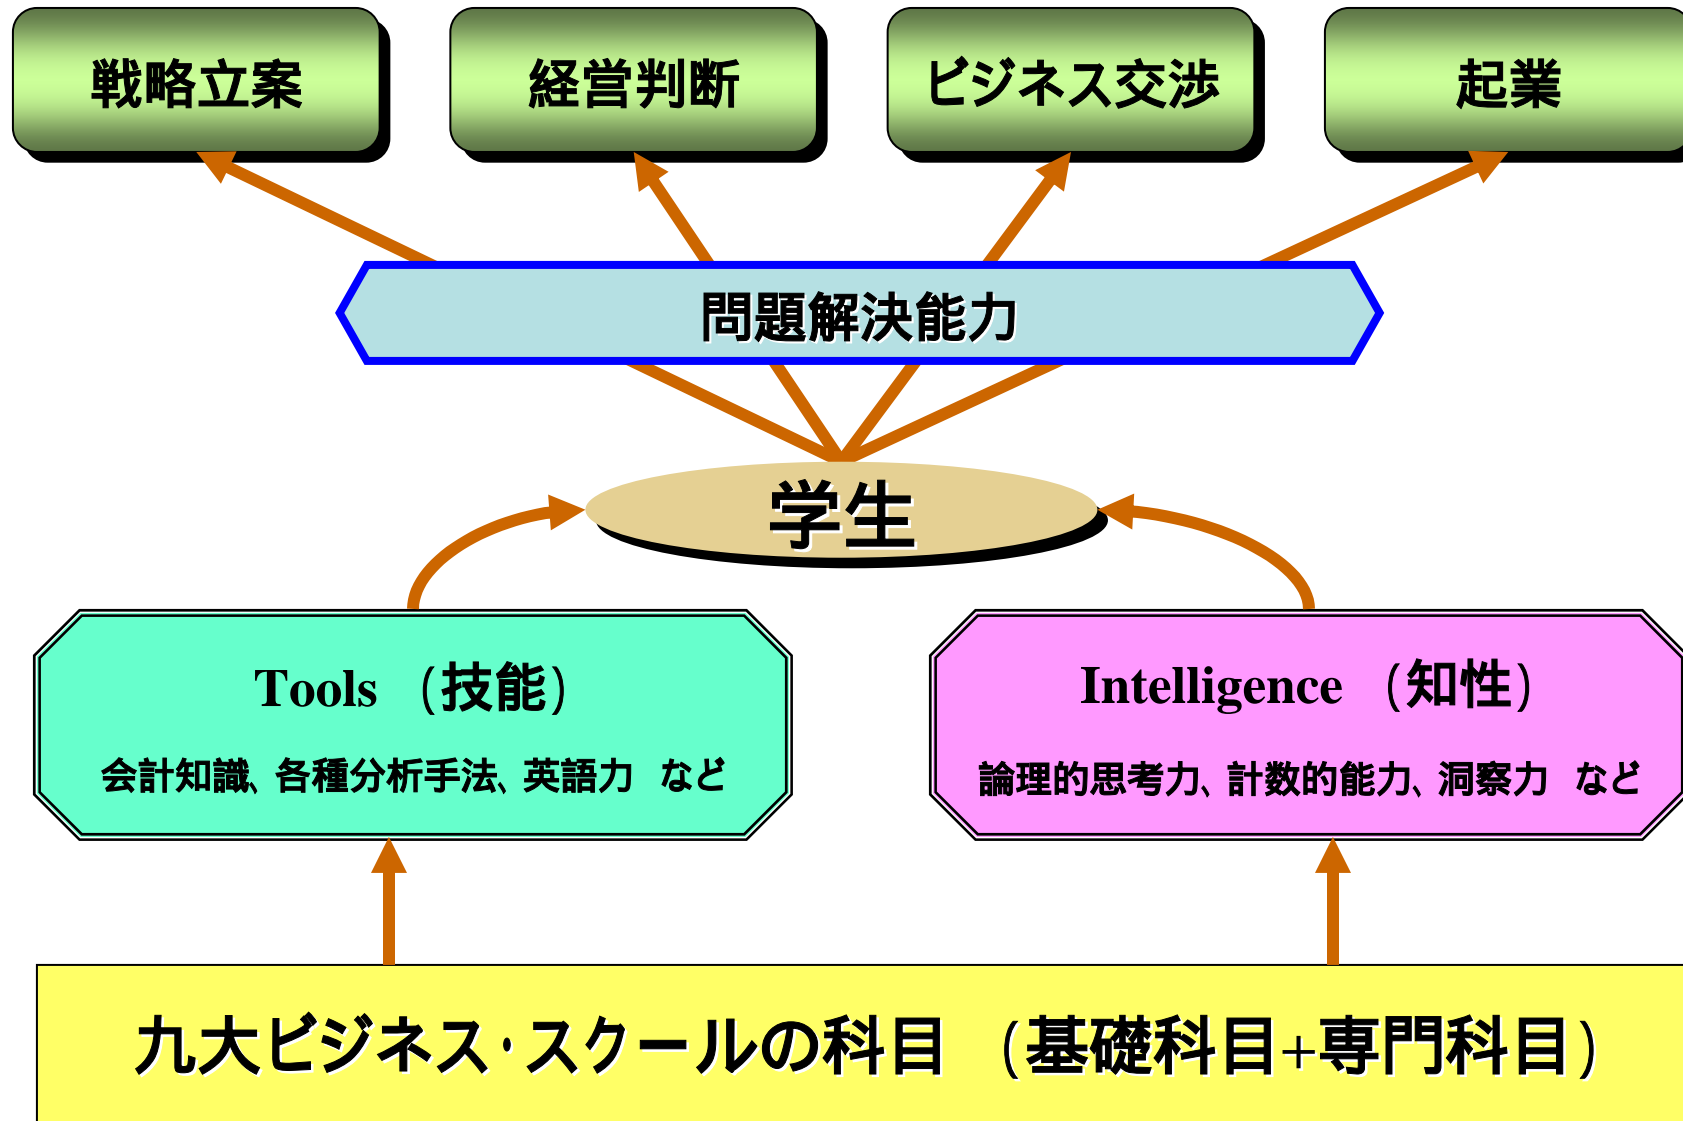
戦略立案

経営判断

ビジネス交渉

起業

問題解決能力

学生

Tools （技能）

会計知識、各種分析手法、英語力 など

Intelligence （知性）

論理的思考力、計数的能力、洞察力 など

九大ビジネス・スクールの科目 （基礎科目+専門科目）